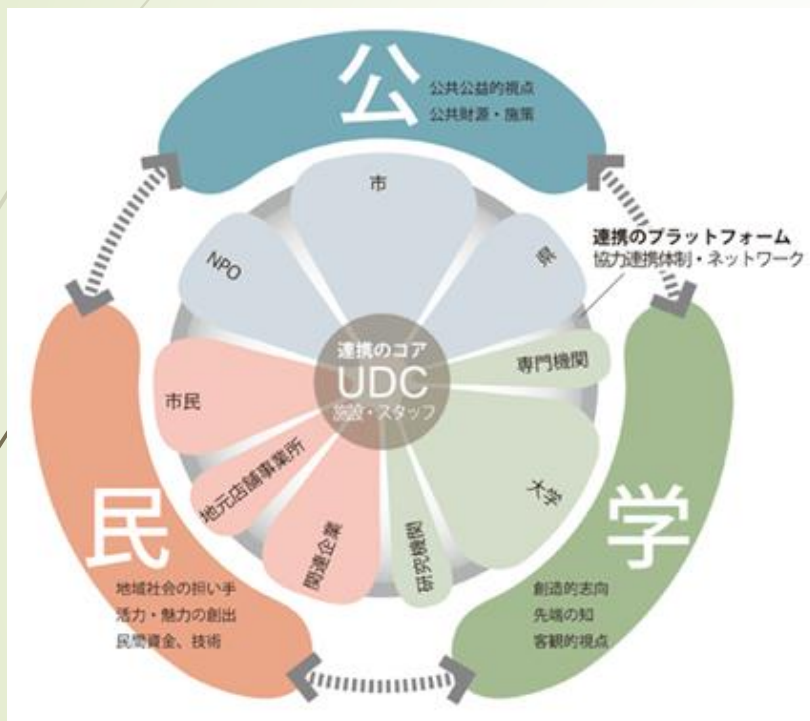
公

公共公益的視点
公共財源・施策

市

NPO

県

連携のプラットフォーム
協力連携体制・ネットワーク

連携のコア
UDC
施設・スタッフ

専門機関

市民

地元店舗事業所

関連企業

研究機関

大学

民

地域社会の担い手
活力・魅力の創出
民間資金、技術

学

創造的志向
先端の知
客観的視点